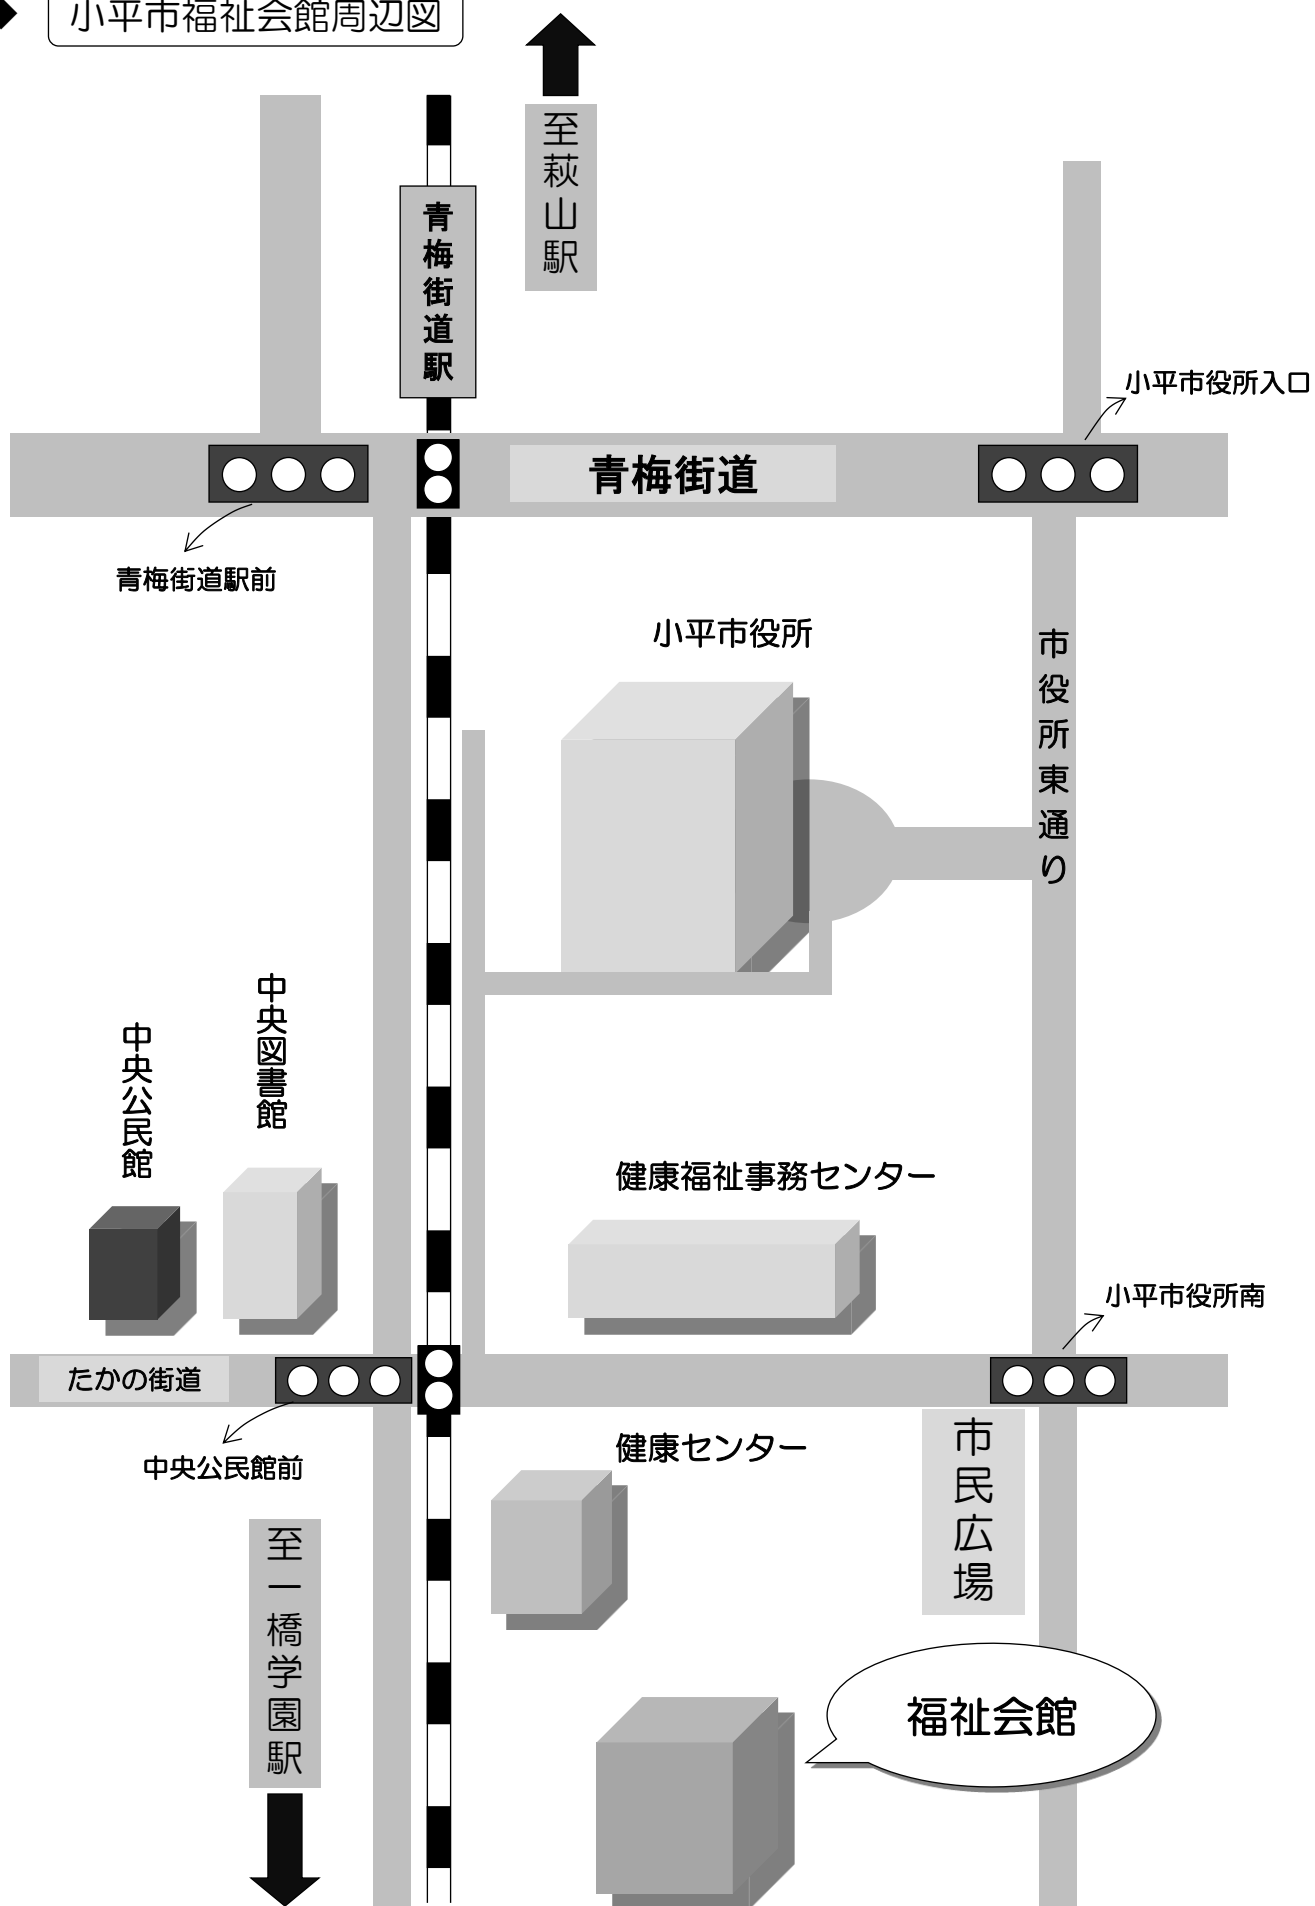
小平市福祉会館周辺図

至萩山駅

青梅街道駅

小平市役所入口

青梅街道

青梅街道駅前

小平市役所

市役所東通り

中央図書館

中央公民館

健康福祉事務センター

小平市役所南

たかの街道

中央公民館前

健康センター

市民広場

至一橋学園駅

福祉会館